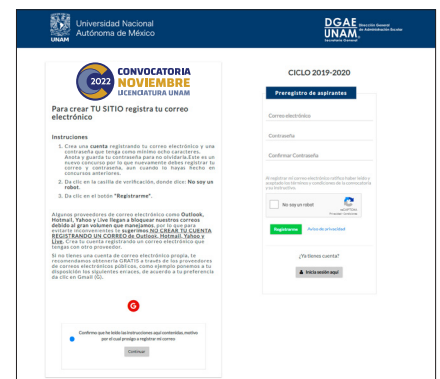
Universidad Nacional Autónoma de México
UNAM

DGAE UNAM Dirección General de Administración Escolar Secretaría General

2022 CONVOCATORIA NOVIEMBRE LICENCIATURA UNAM

Para crear TU SITIO registra tu correo electrónico

Instrucciones

1. Crea una cuenta registrando tu correo electrónico y una contraseña que tenga como mínimo ocho caracteres. Anota y guarda tu contraseña para no olvidarla. Este es un nuevo concurso por lo que nuevamente debes registrar tu correo y contraseña, aun cuando lo hayas hecho en concursos anteriores.
2. Da clic en la casilla de verificación, donde dice: No soy un robot.
3. Da clic en el botón "Registrarme".

Algunos proveedores de correo electrónico como Outlook, Hotmail, Yahoo y Live llegan a bloquear nuestros correos debido al gran volumen que manejamos, por lo que para evitarte inconvenientes te sugerimos NO CREAR TU CUENTA REGISTRANDO UN CORREO de Outlook, Hotmail, Yahoo y Live. Crea tu cuenta registrando un correo electrónico que tengas con otro proveedor.

Si no tienes una cuenta de correo electrónico propia, te recomendamos obtenerla GRATIS a través de los proveedores de correos electrónicos públicos, como ejemplo ponemos a tu disposición los siguientes enlaces, de acuerdo a tu preferencia da clic en Gmail (G).

G

Confirmo que he leído las instrucciones aquí contenidas, motivo por el cual procedo a registrar mi correo

Continuar

CICLO 2019-2020

Preregistro de aspirantes

Correo electrónico

Contraseña

Confirmar Contraseña

Al registrar mi correo electrónico, ratifico haber leído y aceptado los términos y condiciones de la convocatoria y los instructivos.

No soy un robot

reCAPTCHA
Privacidad - Condiciones

Registrarme

Aviso de privacidad

¿Ya tienes cuenta?

Inicia sesión aquí